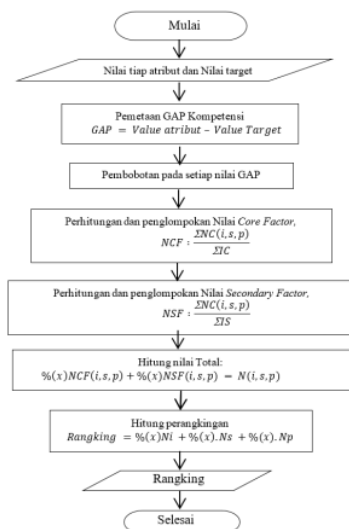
Mulai

Nilai tiap atribut dan Nilai target

Pemetaan GAP Kompetensi
$GAP = Value\ atribut - Value\ Target$

Pembobotan pada setiap nilai GAP

Perhitungan dan penglompokan Nilai *Core Factor*,
$NCF : \frac{\Sigma NC(i,s,p)}{\Sigma IC}$

Perhitungan dan penglompokan Nilai *Secondary Factor*,
$NSF : \frac{\Sigma NC(i,s,p)}{\Sigma IS}$

Hitung nilai Total:
$\%(x)NCF(i,s,p) + \%(x)NSF(i,s,p) = N(i,s,p)$

Hitung perangkingan
$Rangking = \%(x)Ni + \%(x).Ns + \%(x).Np$

Rangking

Selesai